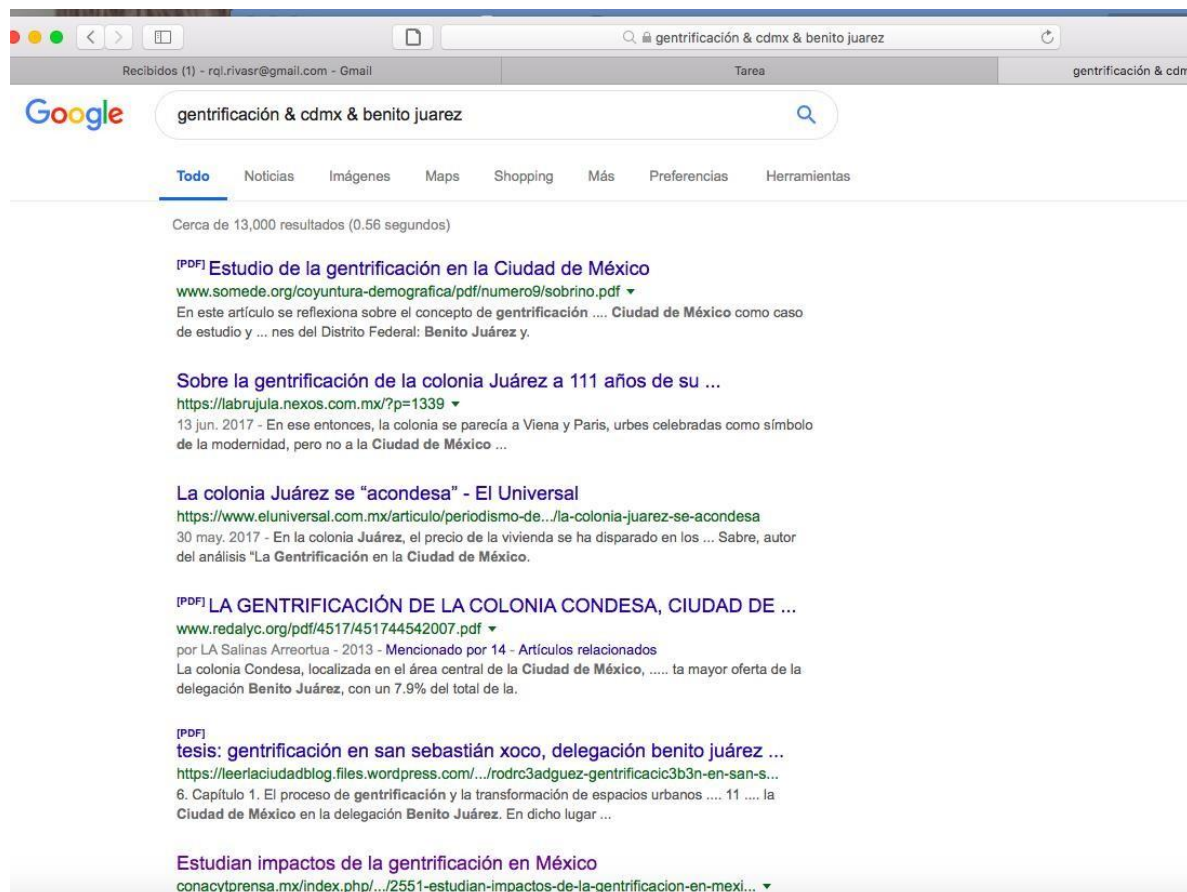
gentrificación & cdmx & benito juarez

Recibidos (1) - rql.rivasr@gmail.com - Gmail

Tarea

gentrificación & cdm

Google

gentrificación & cdmx & benito juarez

Todo Noticias Imágenes Maps Shopping Más Preferencias Herramientas

Cerca de 13,000 resultados (0.56 segundos)

[PDF] Estudio de la gentrificación en la Ciudad de México
www.somede.org/coyuntura-demografica/pdf/numero9/sobrino.pdf ▾
En este artículo se reflexiona sobre el concepto de gentrificación .... Ciudad de México como caso de estudio y ... nes del Distrito Federal: Benito Juárez y.

Sobre la gentrificación de la colonia Juárez a 111 años de su ...
https://labrujula.nexos.com.mx/?p=1339 ▾
13 jun. 2017 - En ese entonces, la colonia se parecía a Viena y Paris, urbes celebradas como símbolo de la modernidad, pero no a la Ciudad de México ...

La colonia Juárez se "acondesa" - El Universal
https://www.eluniversal.com.mx/articulo/periodismo-de.../la-colonia-juarez-se-acondesa
30 may. 2017 - En la colonia Juárez, el precio de la vivienda se ha disparado en los ... Sabre, autor del análisis "La Gentrificación en la Ciudad de México.

[PDF] LA GENTRIFICACIÓN DE LA COLONIA CONDESA, CIUDAD DE ...
www.redalyc.org/pdf/4517/451744542007.pdf ▾
por LA Salinas Arreortua - 2013 - Mencionado por 14 - Artículos relacionados
La colonia Condesa, localizada en el área central de la Ciudad de México, ..... ta mayor oferta de la delegación Benito Juárez, con un 7.9% del total de la.

[PDF]
tesis: gentrificación en san sebastián xoco, delegación benito juárez ...
https://leerlaciudadblog.files.wordpress.com/.../rodrc3adguez-gentrificacic3b3n-en-san-s...
6. Capítulo 1. El proceso de gentrificación y la transformación de espacios urbanos .... 11 .... la Ciudad de México en la delegación Benito Juárez. En dicho lugar ...

Estudian impactos de la gentrificación en México
conacytprensa.mx/index.php/.../2551-estudian-impactos-de-la-gentrificacion-en-mexi... ▾